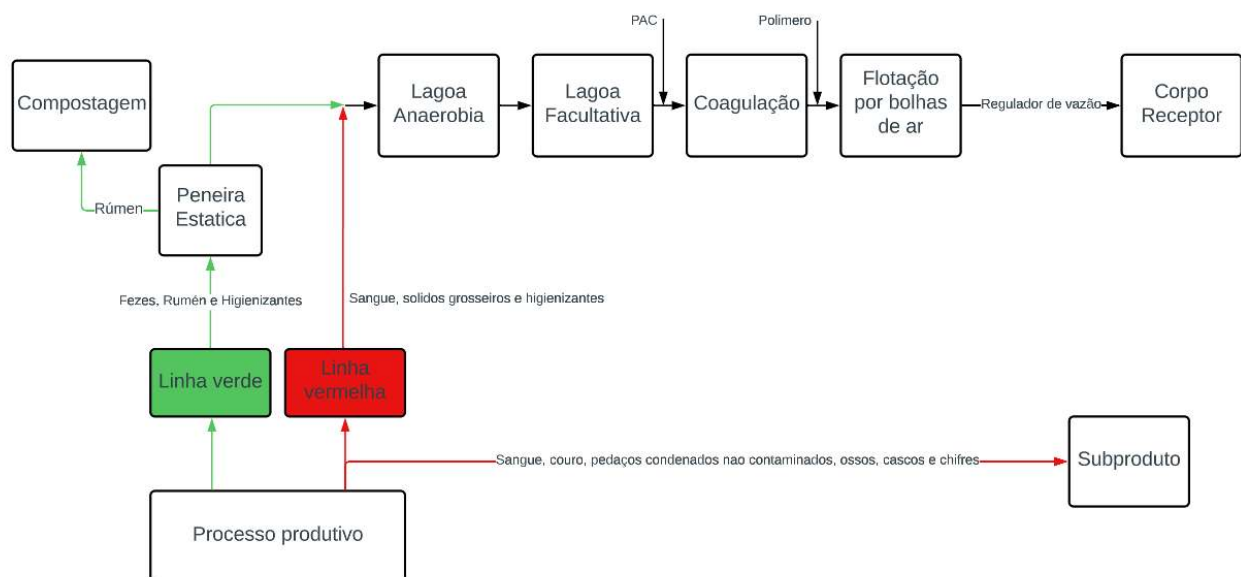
PAC

Polimero

Compostagem

Lagoa Anaerobia

Lagoa Facultativa

Coagulação

Flotação por bolhas de ar

Regulador de vazão

Corpo Receptor

Rúmen

Peneira Estatica

Fezes, Rumén e Higienizantes

Sangue, solidos grosseiros e higienizantes

Linha verde

Linha vermelha

Sangue, couro, pedaços condenados nao contaminados, ossos, cascos e chifres

Subproduto

Processo produtivo